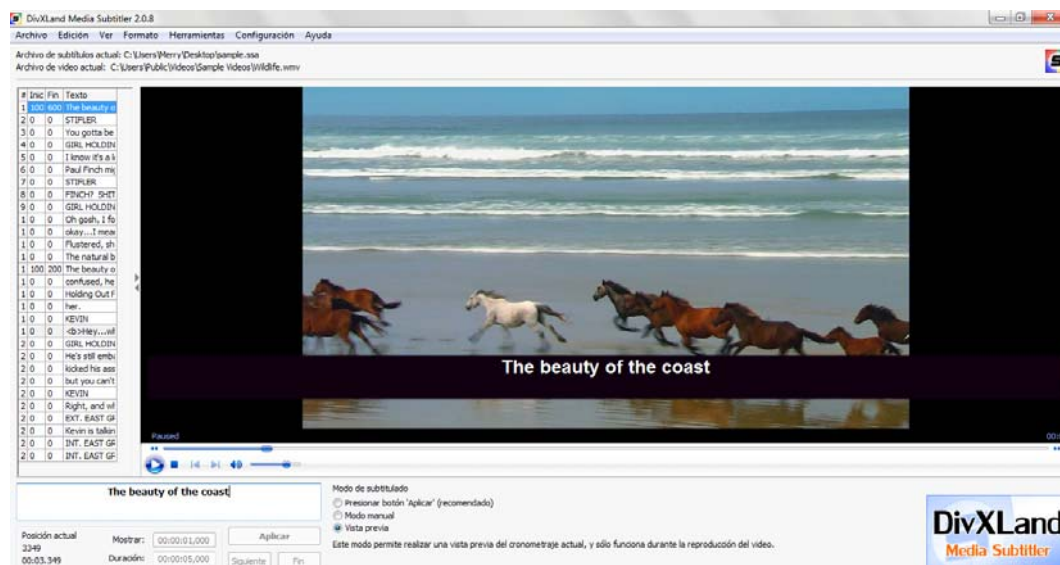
DivXLand Media Subtitler 2.0.8

Archivo Edición Ver Formato Herramientas Configuración Ayuda

Archivo de subtítulos actual: C:\Users\Merry\Desktop\sample.ssa
Archivo de video actual: C:\Users\Public\Videos\Sample Videos\Wildlife.wmv

| # | Inic | Fin | Texto |
|---|---|---|---|
| 1 | 100 | 600 | The beauty o |
| 2 | 0 | 0 | STIFLER |
| 3 | 0 | 0 | You gotta be |
| 4 | 0 | 0 | GIRL HOLDIN |
| 5 | 0 | 0 | I know it's a l |
| 6 | 0 | 0 | Paul Finch mi |
| 7 | 0 | 0 | STIFLER |
| 8 | 0 | 0 | FINCH? SHIT |
| 9 | 0 | 0 | GIRL HOLDIN |
| 1 | 0 | 0 | Oh gosh, I fo |
| 1 | 0 | 0 | okay...I mea |
| 1 | 0 | 0 | Flustered, sh |
| 1 | 0 | 0 | The natural b |
| 1 | 100 | 200 | The beauty o |
| 1 | 0 | 0 | confused, he |
| 1 | 0 | 0 | Holding Out F |
| 1 | 0 | 0 | her. |
| 1 | 0 | 0 | KEVIN |
| 1 | 0 | 0 | <b>Hey....wi |
| 2 | 0 | 0 | GIRL HOLDIN |
| 2 | 0 | 0 | He's still emb |
| 2 | 0 | 0 | kicked his ass |
| 2 | 0 | 0 | but you can't |
| 2 | 0 | 0 | KEVIN |
| 2 | 0 | 0 | Right, and wi |
| 2 | 0 | 0 | EXT. EAST GF |
| 2 | 0 | 0 | Kevin is talkin |
| 2 | 0 | 0 | INT. EAST GF |
| 2 | 0 | 0 | INT. EAST GF |

The beauty of the coast

Paused

The beauty of the coast

Posición actual
3349
00:03.349

Mostrar: 00:00:01,000
Duración: 00:00:05,000

Aplicar
Siguiente
Fin

Modo de subtitulado
Presionar botón 'Aplicar' (recomendado)
Modo manual
Vista previa

Este modo permite realizar una vista previa del cronometraje actual, y sólo funciona durante la reproducción del video.

DivXLand
Media Subtitler